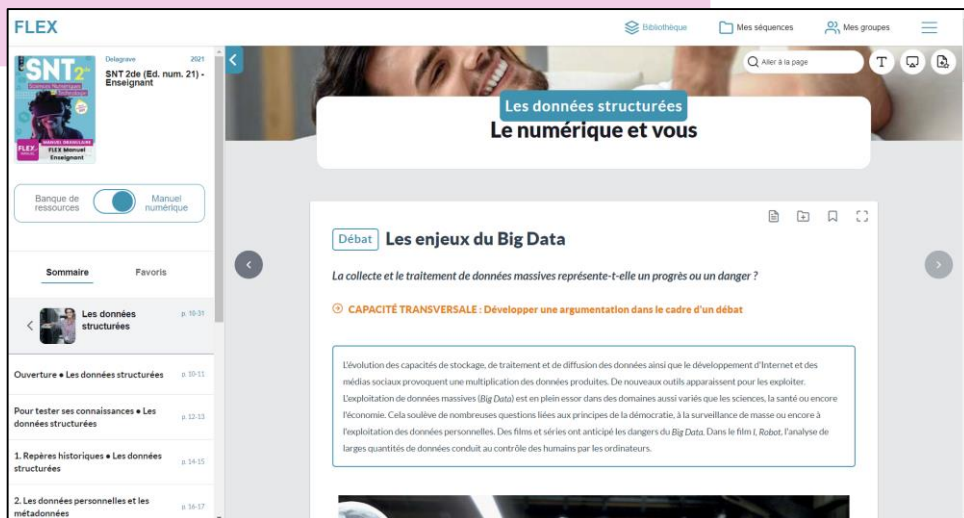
FLEX

Bibliothèque Mes séquences Mes groupes

SNT 2de

Delagrave 2021

SNT 2de (Ed. num. 21) - Enseignant

FLEX Manuel Enseignant

Banque de ressources Manuel numérique

Sommaire Favoris

Les données structurées p. 10-31

Ouverture • Les données structurées p. 10-11

Pour tester ses connaissances • Les données structurées p. 12-13

1. Repères historiques • Les données structurées p. 14-15

2. Les données personnelles et les métadonnées p. 16-17

Aller à la page

Les données structurées

Le numérique et vous

Débat Les enjeux du Big Data

La collecte et le traitement de données massives représente-t-elle un progrès ou un danger ?

CAPACITÉ TRANSVERSALE : Développer une argumentation dans le cadre d'un débat

L'évolution des capacités de stockage, de traitement et de diffusion des données ainsi que le développement d'Internet et des médias sociaux provoquent une multiplication des données produites. De nouveaux outils apparaissent pour les exploiter. L'exploitation de données massives (Big Data) est en plein essor dans des domaines aussi variés que les sciences, la santé ou encore l'économie. Cela soulève de nombreuses questions liées aux principes de la démocratie, à la surveillance de masse ou encore à l'exploitation des données personnelles. Des films et séries ont anticipé les dangers du Big Data. Dans le film I, Robot, l'analyse de larges quantités de données conduit au contrôle des humains par les ordinateurs.